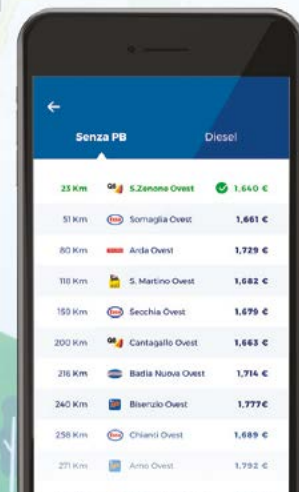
←

Senza PB Diesel

| | | | |
|---|---|---|---|
| 23 Km | Q8 | S.Zenone Ovest | 1,640 € |
| 51 Km | Esso | Somaglia Ovest | 1,661 € |
| 80 Km | | Arda Ovest | 1,729 € |
| 110 Km | | S. Martino Ovest | 1,682 € |
| 150 Km | Esso | Secchia Ovest | 1,679 € |
| 200 Km | Q8 | Cantagallo Ovest | 1,663 € |
| 216 Km | | Badia Nuova Ovest | 1,714 € |
| 240 Km | | Bisenzio Ovest | 1,777€ |
| 258 Km | Esso | Chianti Ovest | 1,689 € |
| 271 Km | | Arno Ovest | 1,792 € |